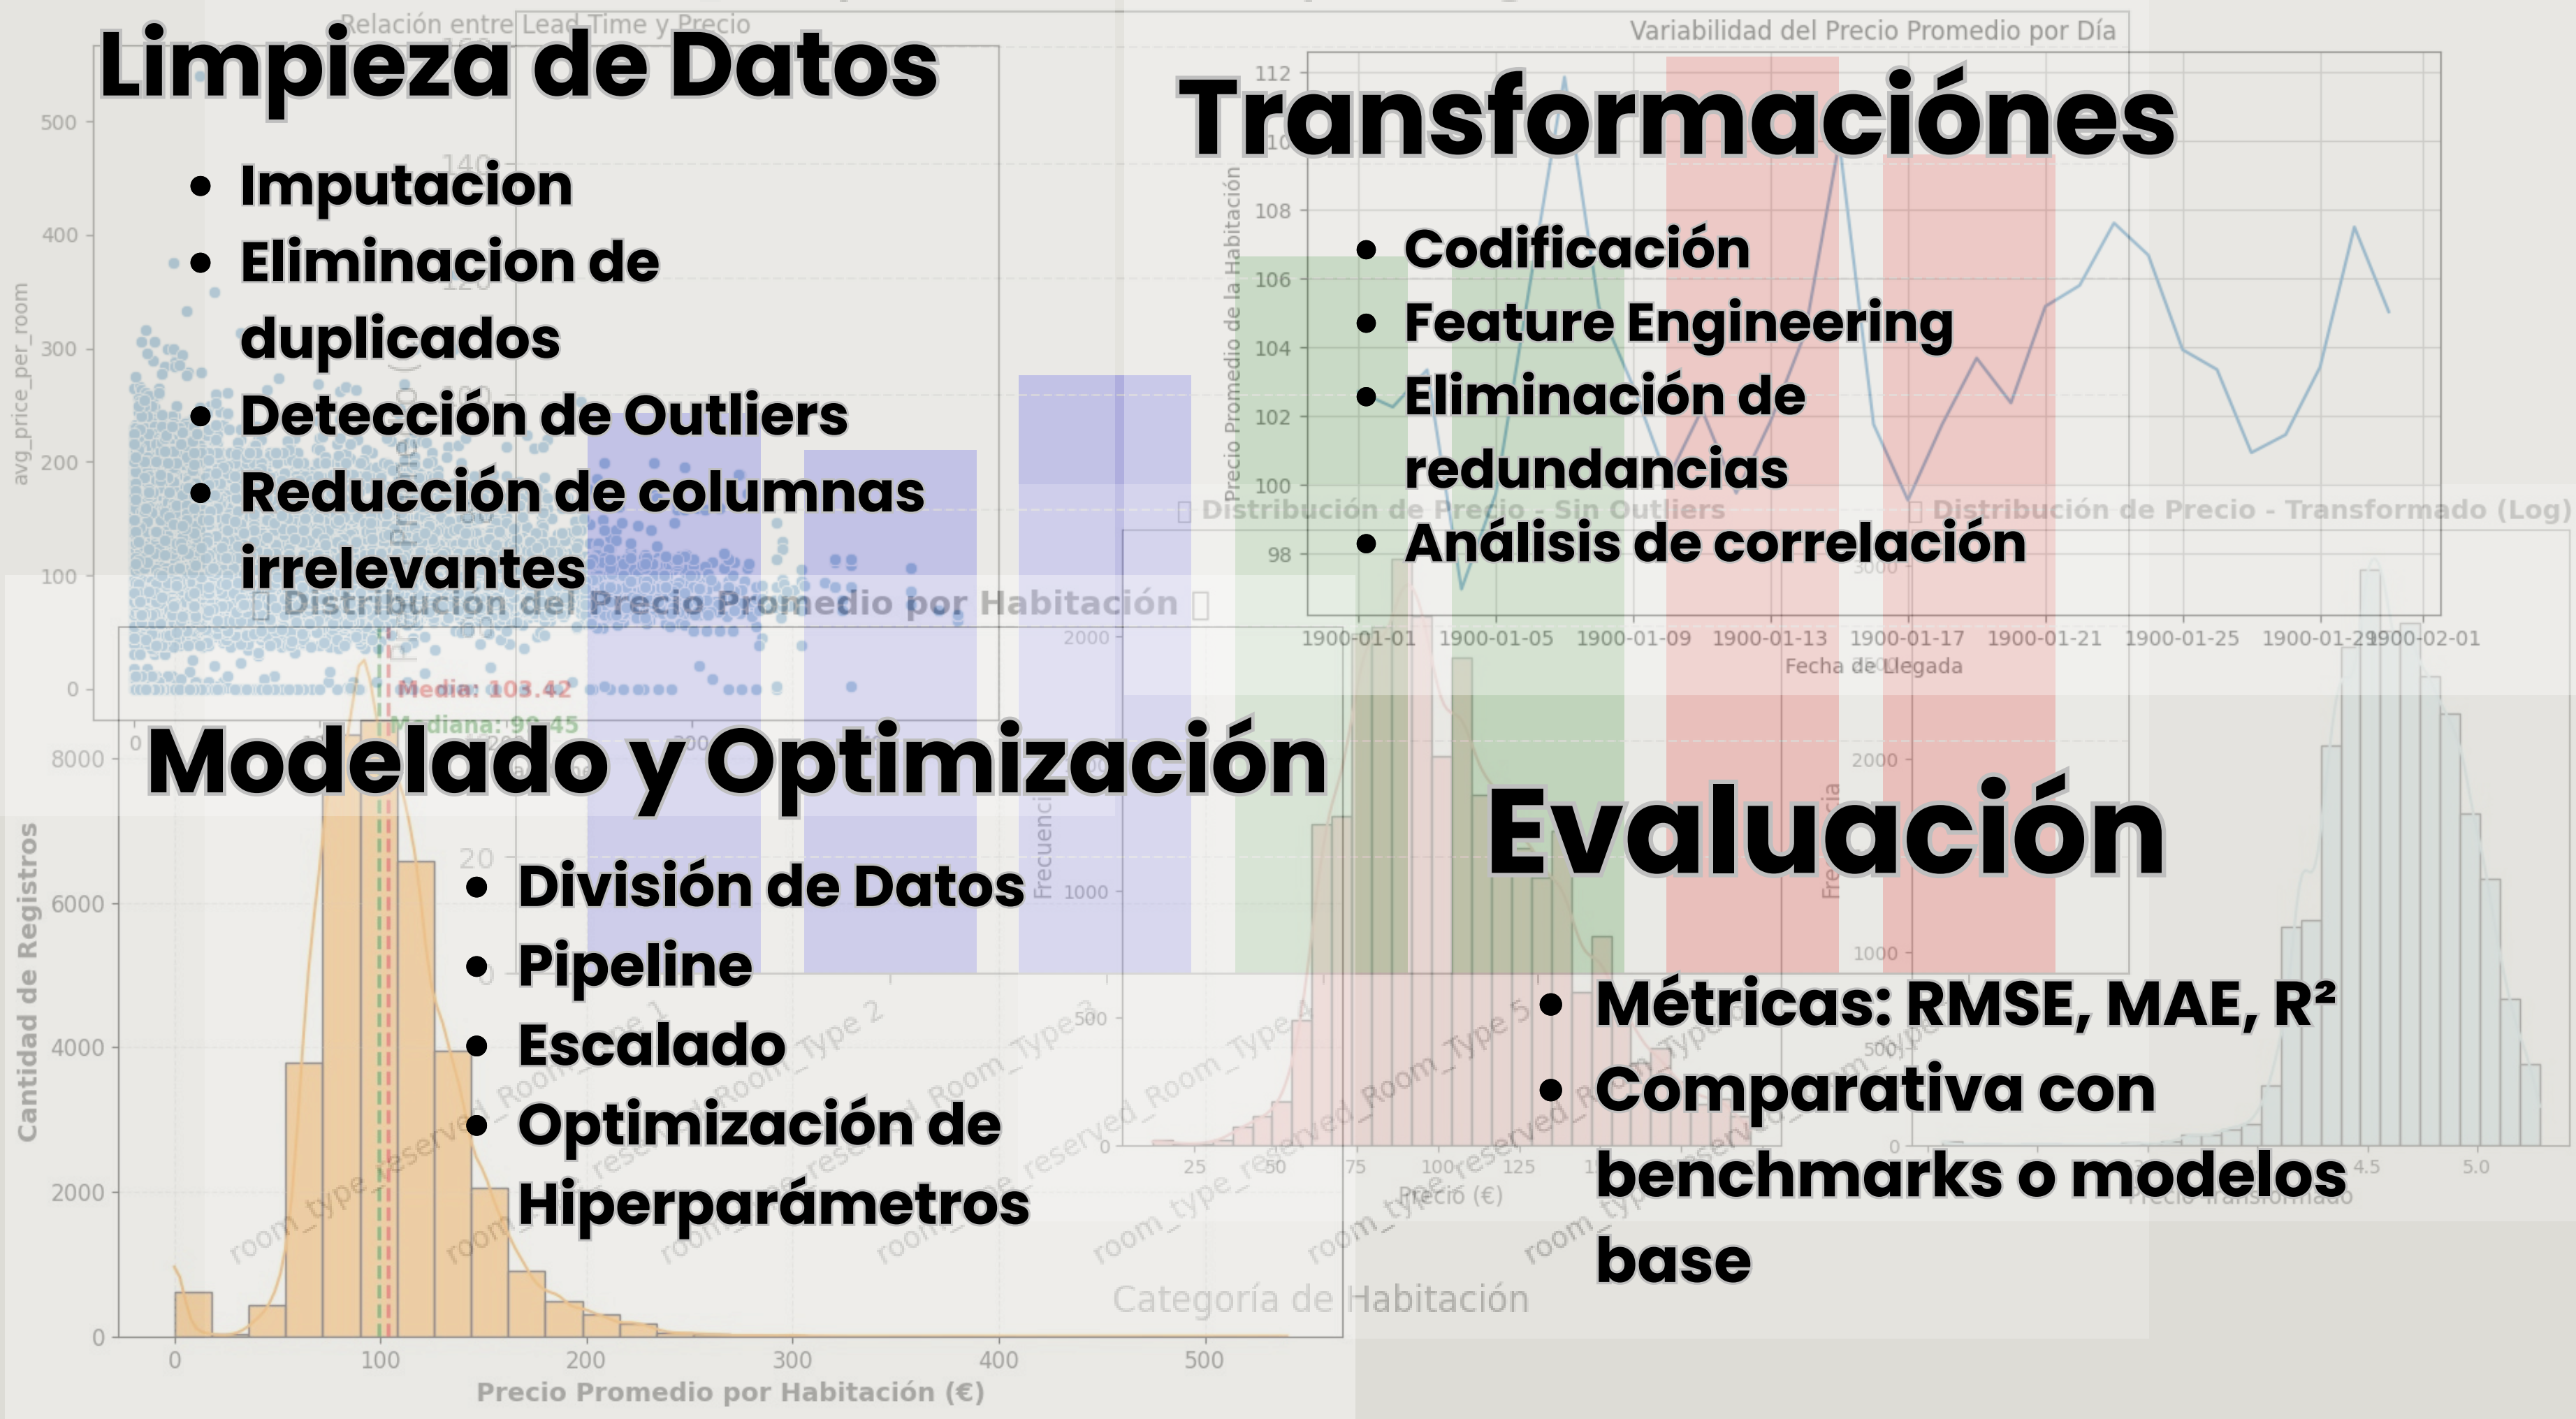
Limpieza de Datos

- Imputacion
- Eliminacion de duplicados
- Detección de Outliers
- Reducción de columnas irrelevantes

Transformaciónes

- Codificación
- Feature Engineering
- Eliminación de redundancias
- Análisis de correlación

Modelado y Optimización

- División de Datos
- Pipeline
- Escalado
- Optimización de Hiperparámetros

Evaluación

- Métricas: RMSE, MAE, R²
- Comparativa con benchmarks o modelos base